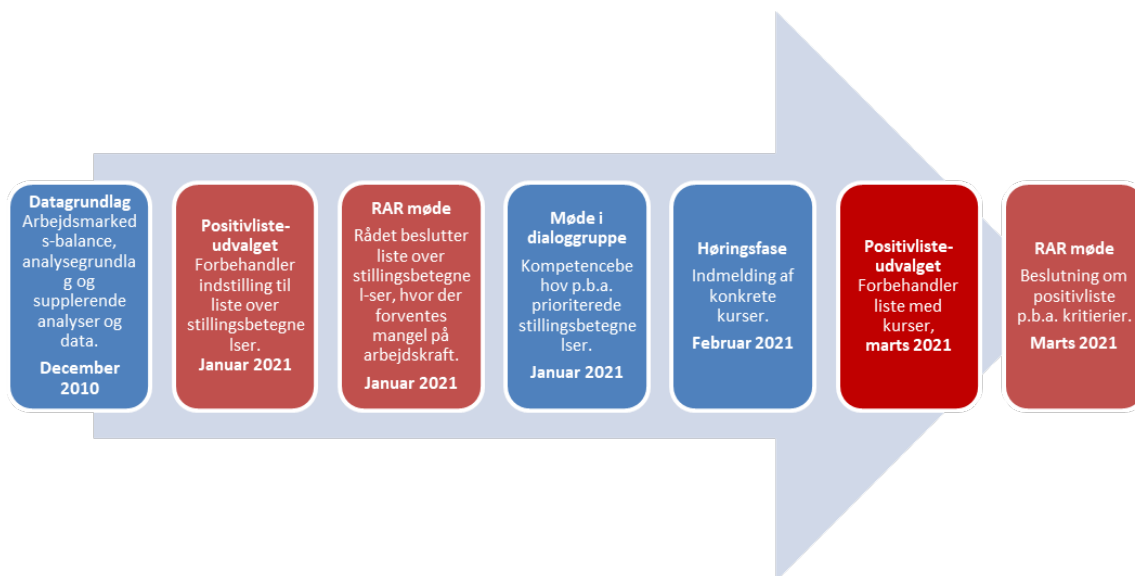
Datagrundlag
Arbejdsmarkeds-balance, analysegrundlag og supplerende analyser og data.
December 2010

Positivliste-udvalget
Forbehandler indstilling til liste over stillingsbetegnelser.
Januar 2021

RAR møde
Rådet beslutter liste over stillingsbetegnel-ser, hvor der forventes mangel på arbejdskraft.
Januar 2021

Møde i dialoggruppe
Kompetencebehov p.b.a. prioriterede stillingsbetegnelser.
Januar 2021

Høringsfase
Indmelding af konkrete kurser.
Februar 2021

Positivliste-udvalget
Forbehandler liste med kurser,
marts 2021

RAR møde
Beslutning om positivliste p.b.a. kritierier.
Marts 2021